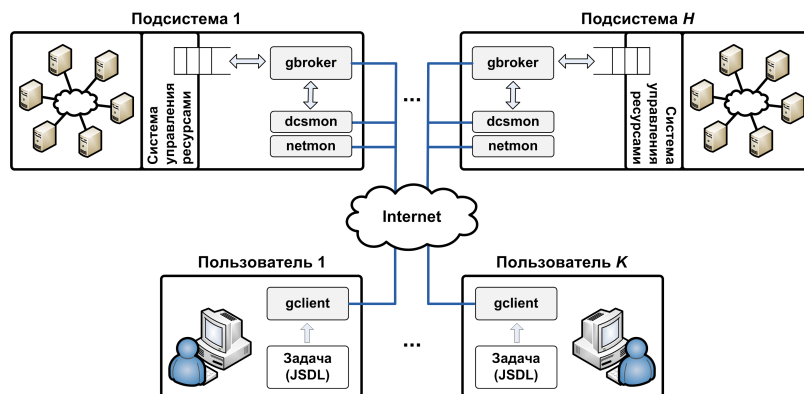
Подсистема 1

Система управления ресурсами

gbroker

dcsmon

netmon

...

Подсистема *H*

gbroker

dcsmon

netmon

Система управления ресурсами

Internet

Пользователь 1

gclient

Задача (JSDL)

...

Пользователь *K*

gclient

Задача (JSDL)